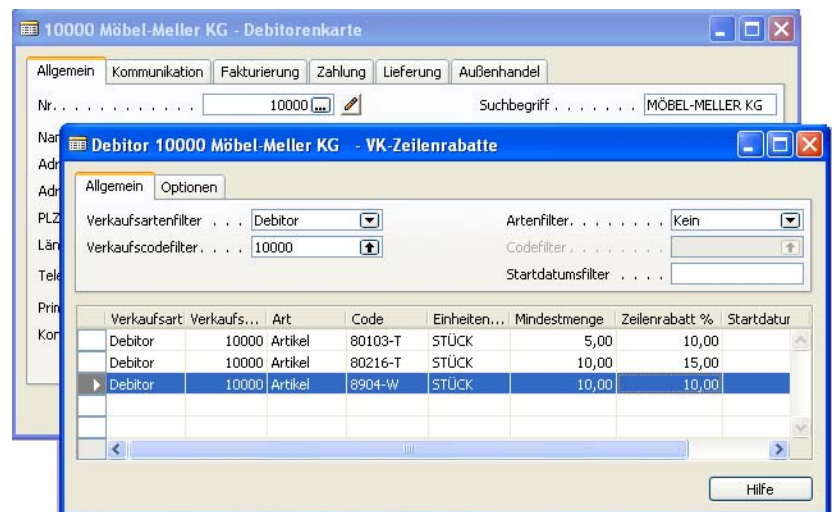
10000 Möbel-Meller KG - Debitorenkarte

Allgemein | Kommunikation | Fakturierung | Zahlung | Lieferung | Außenhandel

Nr. . . . . . . . . . . . . 10000

Suchbegriff . . . . . . . MÖBEL-MELLER KG

Nar
Adr
Adr
PLZ
Län
Tele
Prin
Kon

Debitor 10000 Möbel-Meller KG - VK-Zeilenrabatte

Allgemein | Optionen

Verkaufsartenfilter . . . Debitor

Verkaufscodefilter. . . . 10000

Artenfilter. . . . . . . . Kein

Codefilter . . . . . . . .

Startdatumsfilter . . . .

| Verkaufsart | Verkaufs... | Art | Code | Einheiten... | Mindestmenge | Zeilenrabatt % | Startdatur |
|---|---|---|---|---|---|---|---|
| Debitor | 10000 | Artikel | 80103-T | STÜCK | 5,00 | 10,00 | |
| Debitor | 10000 | Artikel | 80216-T | STÜCK | 10,00 | 15,00 | |
| Debitor | 10000 | Artikel | 8904-W | STÜCK | 10,00 | 10,00 | |

Hilfe